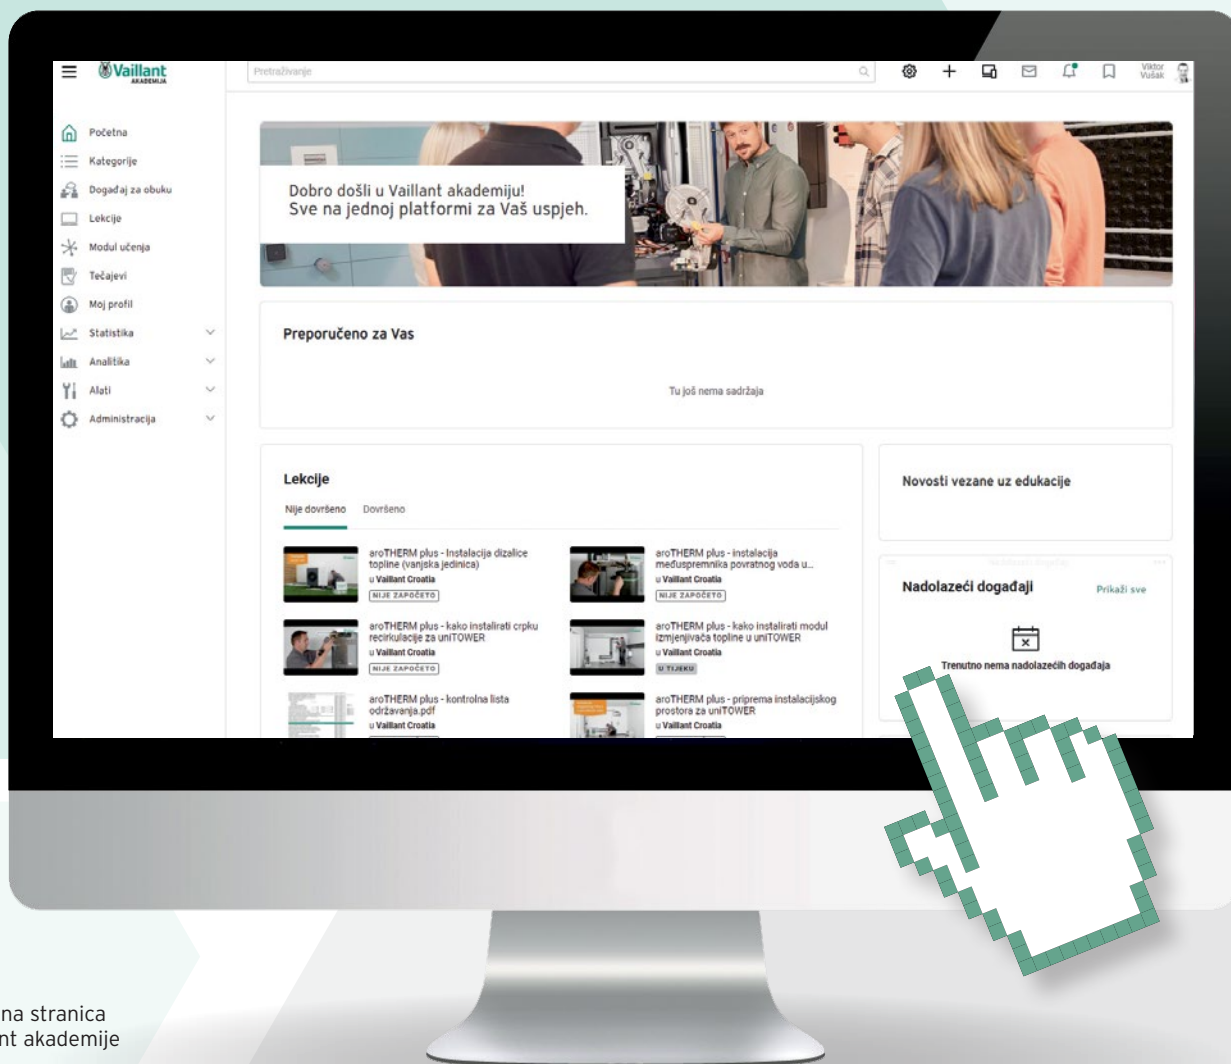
Vaillant AKADEMIJA

Pretraživanje

Viktor Vušak

Početna
Kategorije
Događaj za obuku
Lekcije
Modul učenja
Tečajevi
Moj profil
Statistika
Analitika
Alati
Administracija

Dobro došli u Vaillant akademiju!
Sve na jednoj platformi za Vaš uspjeh.

Preporučeno za Vas

Tu još nema sadržaja

Lekcije

Nije dovršeno Dovršeno

aroTHERM plus - Instalacija dizalice topline (vanjska jedinica)
u Vaillant Croatia
NIJE ZAPOČETO

aroTHERM plus - instalacija međuspremnika povratnog voda u...
u Vaillant Croatia
NIJE ZAPOČETO

aroTHERM plus - kako instalirati crpku recirkulacije za uniTOWER
u Vaillant Croatia
NIJE ZAPOČETO

aroTHERM plus - kako instalirati modul izmjenjivača topline u uniTOWER
u Vaillant Croatia
U TIJEKU

aroTHERM plus - kontrolna lista održavanja.pdf
u Vaillant Croatia

aroTHERM plus - priprema instalacijskog prostora za uniTOWER
u Vaillant Croatia

Novosti vezane uz edukacije

Nadolazeći događaji
Prikaži sve

Trenutno nema nadolazećih događaja

na stranica
nt akademije